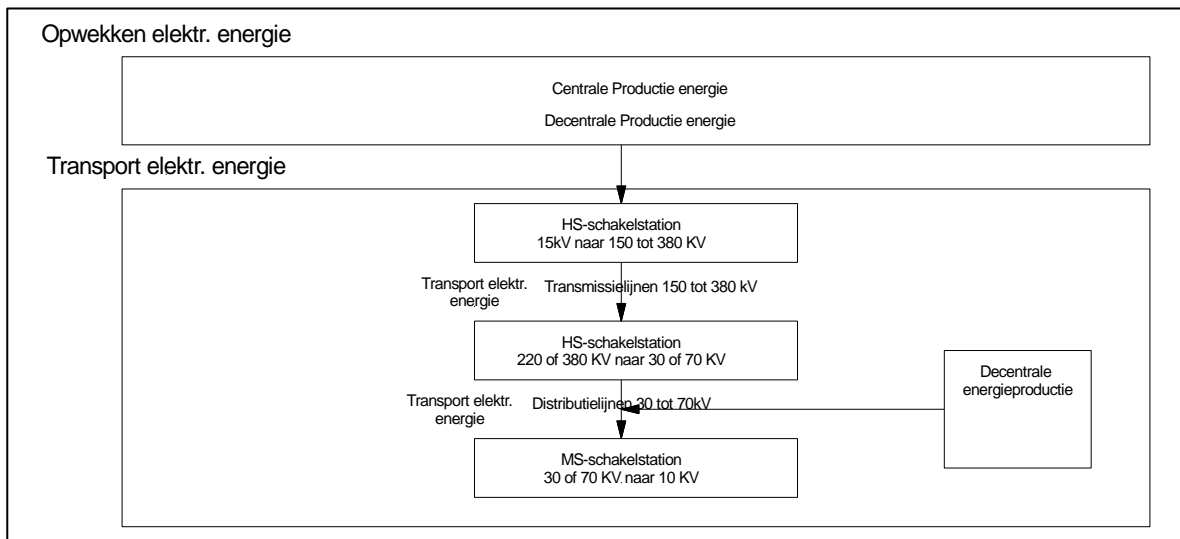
Opwekken elektr. energie

Centrale Productie energie

Decentrale Productie energie

Transport elektr. energie

HS-schakelstation
15kV naar 150 tot 380 KV

Transport elektr. energie

Transmissielijnen 150 tot 380 kV

HS-schakelstation
220 of 380 KV naar 30 of 70 KV

Decentrale energieproductie

Transport elektr. energie

Distributielijnen 30 tot 70kV

MS-schakelstation
30 of 70 KV naar 10 KV